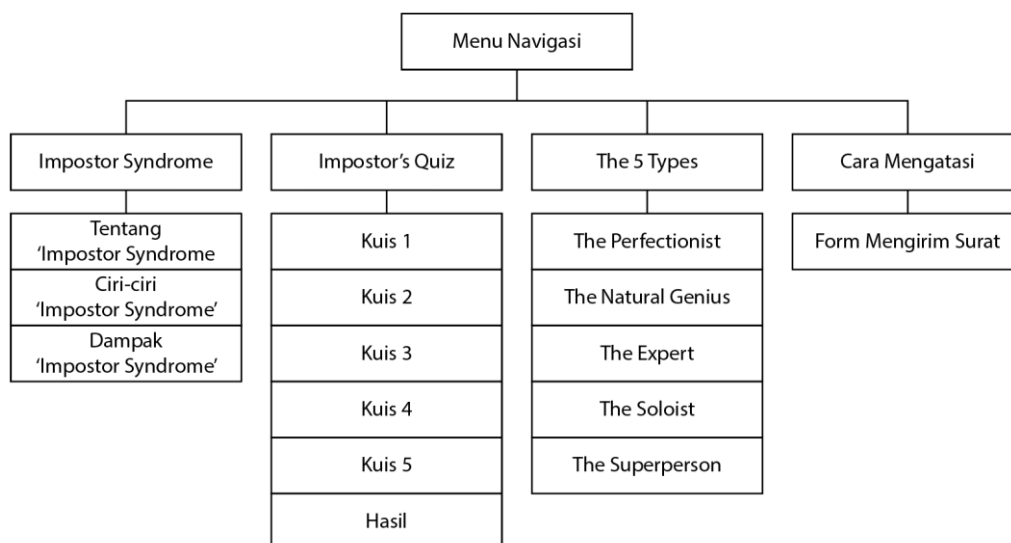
Menu Navigasi

Impostor Syndrome

Tentang 'Impostor Syndrome

Ciri-ciri 'Impostor Syndrome'

Dampak 'Impostor Syndrome'

Impostor's Quiz

Kuis 1

Kuis 2

Kuis 3

Kuis 4

Kuis 5

Hasil

The 5 Types

The Perfectionist

The Natural Genius

The Expert

The Soloist

The Superperson

Cara Mengatasi

Form Mengirim Surat